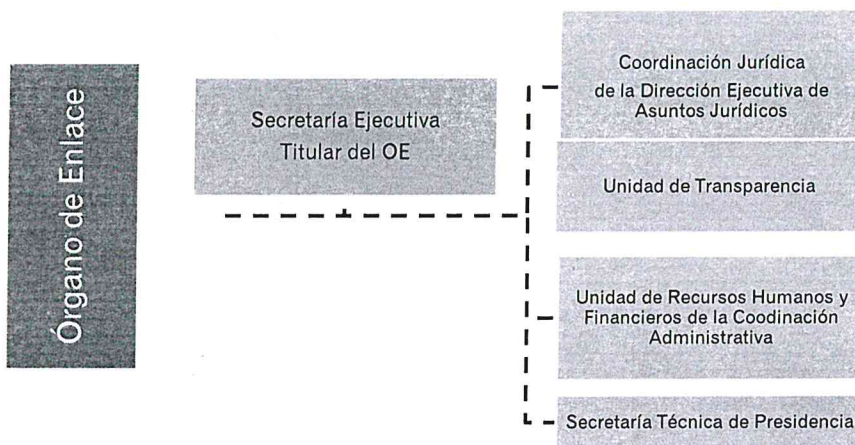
Órgano de Enlace

Secretaría Ejecutiva Titular del OE

Coordinación Jurídica de la Dirección Ejecutiva de Asuntos Jurídicos

Unidad de Transparencia

Unidad de Recursos Humanos y Financieros de la Coodinación Administrativa

Secretaría Técnica de Presidencia